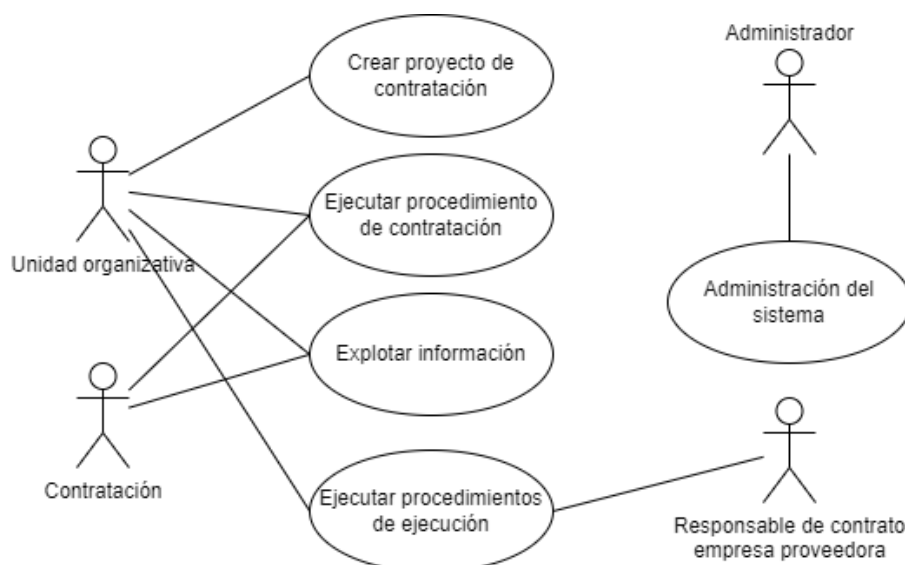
Administrador

Crear proyecto de contratación

Ejecutar procedimiento de contratación

Unidad organizativa

Administración del sistema

Explotar información

Contratación

Ejecutar procedimientos de ejecución

Responsable de contrato empresa proveedora